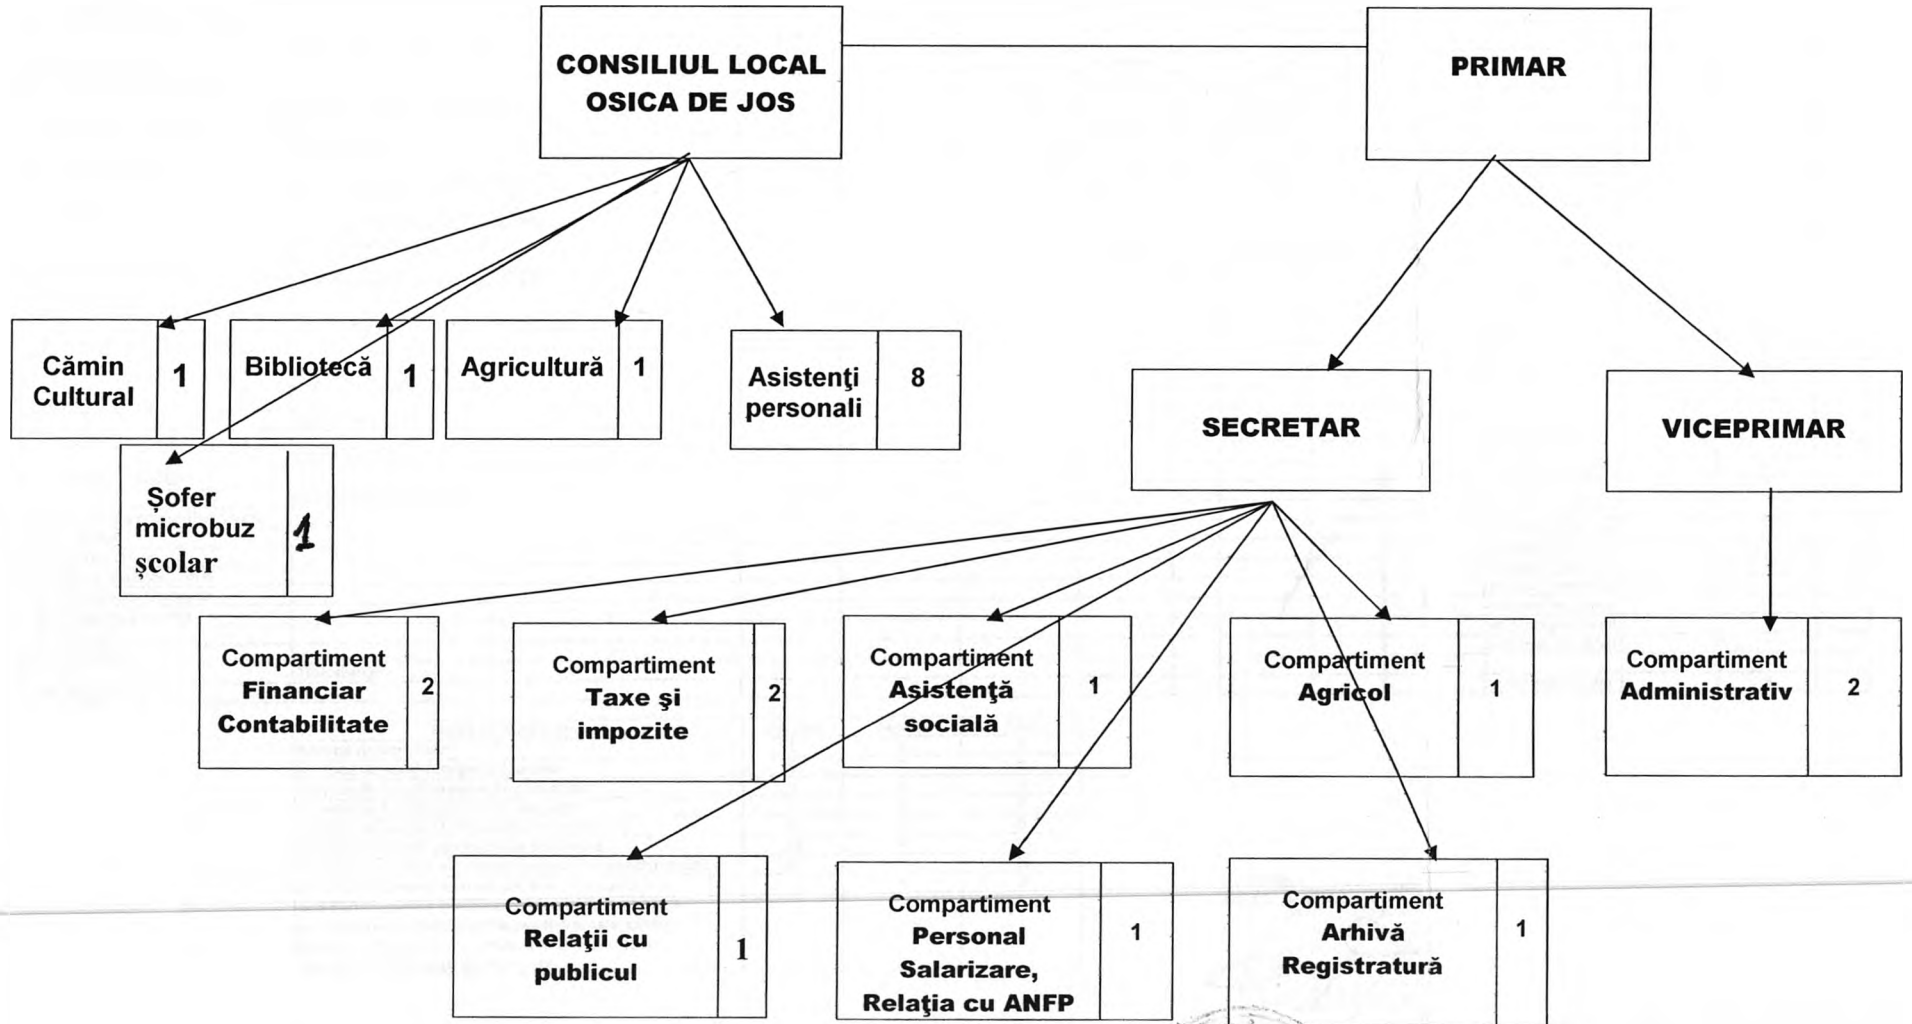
CONSILIUL LOCAL OSICA DE JOS

PRIMAR

Cămin Cultural 1

Bibliotecă 1

Agricultură 1

Asistenţi personali 8

Şofer microbuz şcolar 1

SECRETAR

VICEPRIMAR

Compartiment Financiar Contabilitate 2

Compartiment Taxe şi impozite 2

Compartiment Asistenţă socială 1

Compartiment Agricol 1

Compartiment Administrativ 2

Compartiment Relaţii cu publicul 1

Compartiment Personal Salarizare, Relaţia cu ANFP 1

Compartiment Arhivă Registratură 1